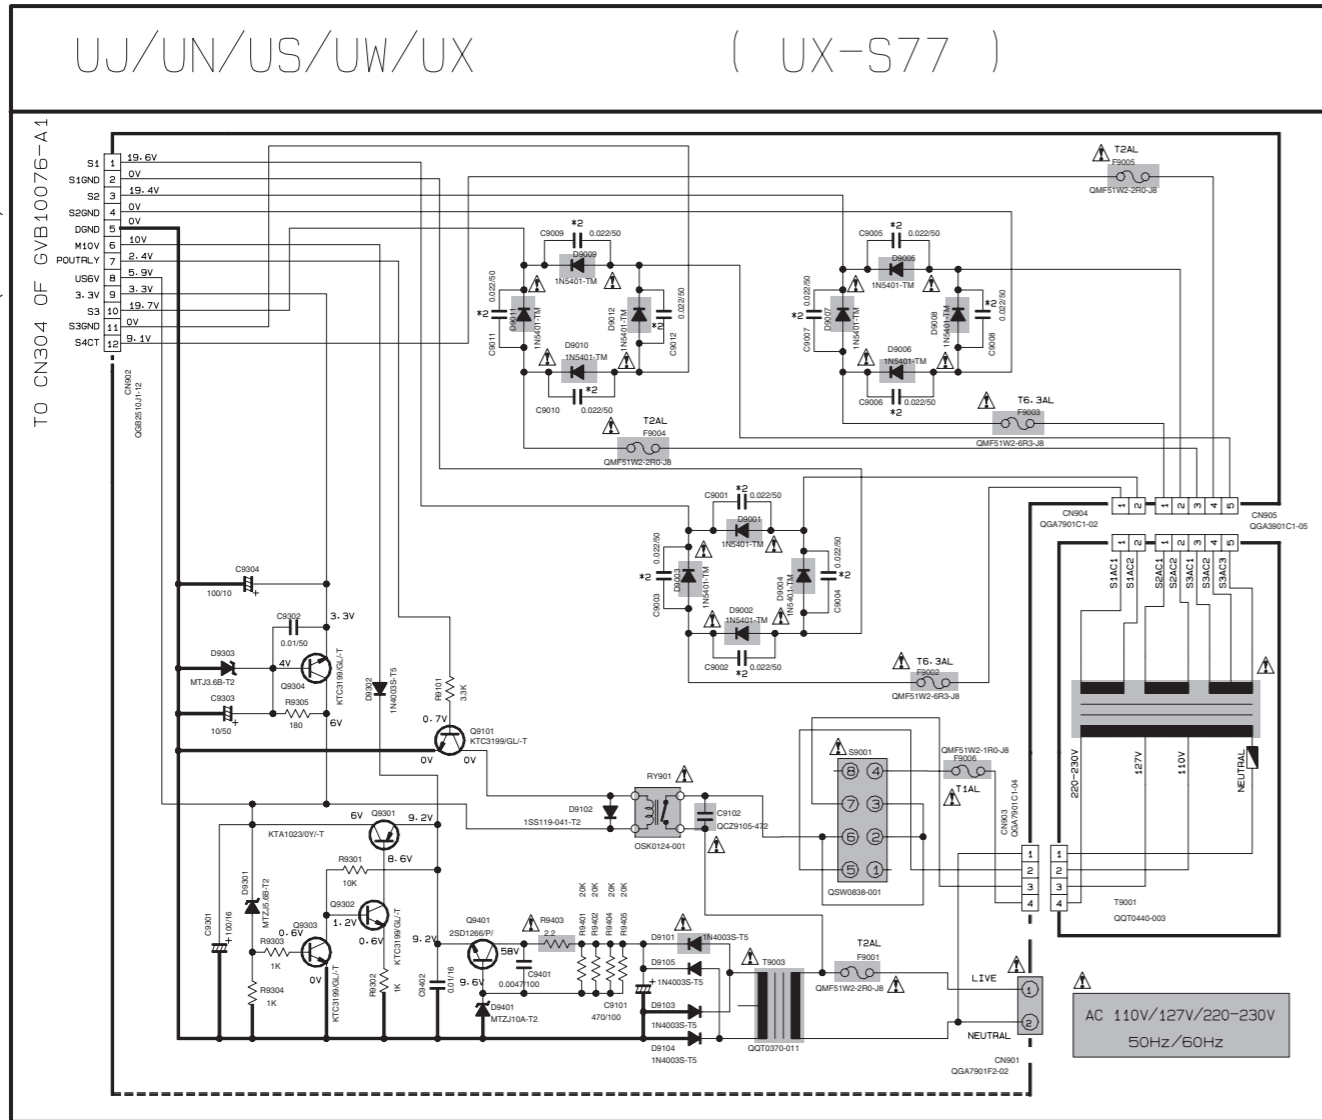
UJ/UN/US/UW/UX ( UX-S77 )

TO CN304 OF GVB10076-A1

S1 1 19.6V
S1GND 2 0V
S2 3 19.4V
S2GND 4 0V
DGND 5 0V
M10V 6 10V
POUTRLY 7 2.4V
US6V 8 5.9V
3.3V 9 3.3V
S3 10 19.7V
S3GND 11 0V
S4CT 12 9.1V

CN902
QGB2510J1-12

T2AL
F9005
QMF51W2-2R0-J8

C9009 *2 0.022/50
D9009
1N5401-TM
C9011 0.022/50 *2
D9011 1N5401-TM
D9012 1N5401-TM
C9012 0.022/50 *2
D9010
1N5401-TM
C9010 *2 0.022/50

C9005 *2 0.022/50
D9005
1N5401-TM
C9007 0.022/50 *2
D9007 1N5401-TM
D9008 1N5401-TM
C9008 0.022/50 *2
D9006
1N5401-TM
C9006 *2 0.022/50

T2AL
F9004
QMF51W2-2R0-J8

T6.3AL
F9003
QMF51W2-6R3-J8

C9001 *2 0.022/50
D9001
1N5401-TM
C9003 0.022/50 *2
D9003 1N5401-TM
D9004 1N5401-TM
C9004 0.022/50 *2
D9002
1N5401-TM
C9002 *2 0.022/50

T6.3AL
F9002
QMF51W2-6R3-J8

CN904
QGA7901C1-02
1 2
CN905
QGA3901C1-05
1 2 3 4 5
1 2 3 4 5
S1AC1 S1AC2 S2AC1 S2AC2 S3AC1 S3AC2 S3AC3

220-230V 127V 110V NEUTRAL

C9304
100/10
C9302
0.01/50
3.3V
D9303
MTJ3.6B-T2
4V
Q9304
KTC3199/GL/-T
C9303
10/50
R9305
180
6V
D9302
1N4003S-T5
R9101
3.3K
0.7V
Q9101
KTC3199/GL/-T
0V 0V

S9001
8 4
7 3
6 2
5 1
QSW0838-001
QMF51W2-1R0-J8
F9006
T1AL

RY901
D9102
1SS119-041-T2
OSK0124-001
C9102
QCZ9105-472

CN903
QGA7901C1-04
1 2 3 4
1 2 3 4
T9001
QQT0440-003

6V Q9301 9.2V
KTA1023/0Y/-T
R9301
10K
8.6V
D9301
MTZJ5.6B-T2
Q9302
1.2V
0.6V
KTC3199/GL/-T
C9301
100/16
R9303
1K
0.6V
Q9303
0V
KTC3199/GL/-T
R9304
1K
R9302
1K
9.2V
C9402
0.01/16
Q9401
2SD1266/P/
58V
9.6V
D9401
MTZJ10A-T2
C9401
0.0047/100
R9403
2.2
R9401 R9402 R9404 R9405
20K 20K 20K 20K
C9101
470/100
D9101
1N4003S-T5
D9105
1N4003S-T5
D9103
1N4003S-T5
D9104
1N4003S-T5
T9003
QQT0370-011
T2AL
F9001
QMF51W2-2R0-J8
LIVE
NEUTRAL
1
2
CN901
QGA7901F2-02

AC 110V/127V/220-230V
50Hz/60Hz